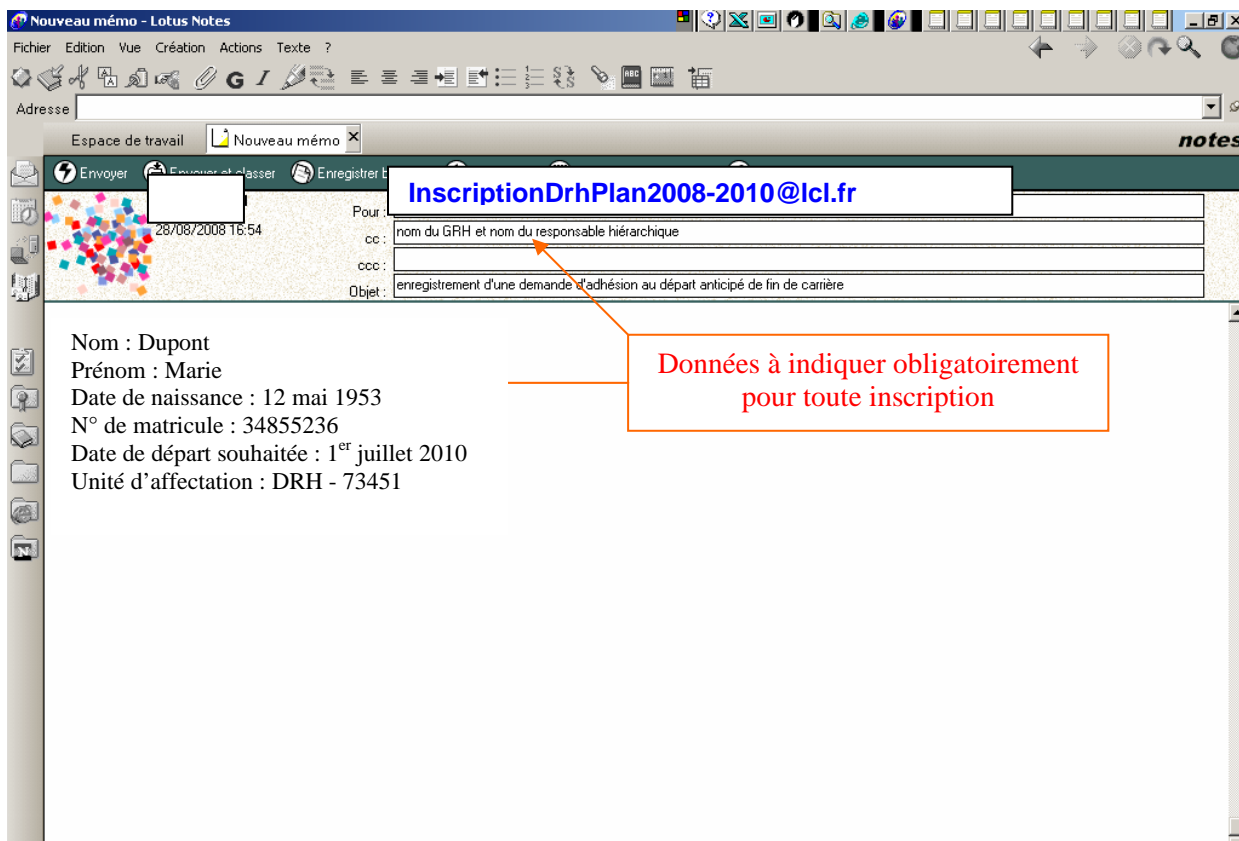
Nouveau mémo - Lotus Notes

Fichier Edition Vue Création Actions Texte ?

Adresse

Espace de travail Nouveau mémo

notes

Envoyer Envoyer et classer Enregistrer b

InscriptionDrhPlan2008-2010@lcl.fr

28/08/2008 16:54

Pour :

cc : nom du GRH et nom du responsable hiérarchique

ccc :

Objet : enregistrement d'une demande d'adhésion au départ anticipé de fin de carrière

Nom : Dupont
Prénom : Marie
Date de naissance : 12 mai 1953
N° de matricule : 34855236
Date de départ souhaitée : 1$^{er}$ juillet 2010
Unité d'affectation : DRH - 73451

Données à indiquer obligatoirement pour toute inscription